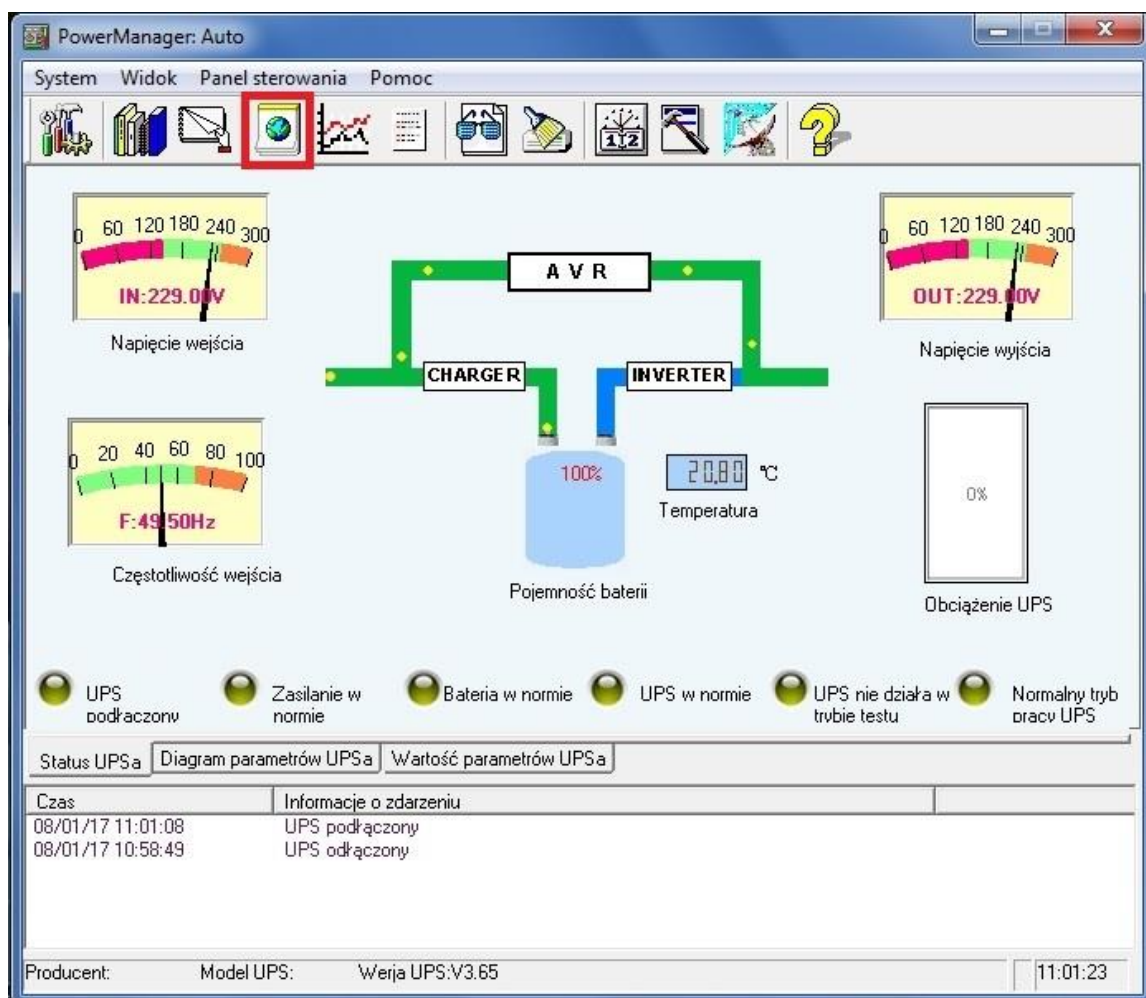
PowerManager: Auto

System Widok Panel sterowania Pomoc

0 60 120 180 240 300
IN:229.00V
Napięcie wejścia

A V R
CHARGER
INVERTER

0 60 120 180 240 300
OUT:229.00V
Napięcie wyjścia

0 20 40 60 80 100
F:49.50Hz
Częstotliwość wejścia

100%
Pojemność baterii

20.80 ℃
Temperatura

0%
Obciążenie UPS

UPS podłączony
Zasilanie w normie
Bateria w normie
UPS w normie
UPS nie działa w trybie testu
Normalny tryb pracy UPS

Status UPSa | Diagram parametrów UPSa | Wartość parametrów UPSa

| Czas | Informacje o zdarzeniu |
|---|---|
| 08/01/17 11:01:08 | UPS podłączony |
| 08/01/17 10:58:49 | UPS odłączony |

Producent: Model UPS: Werja UPS:V3.65 11:01:23